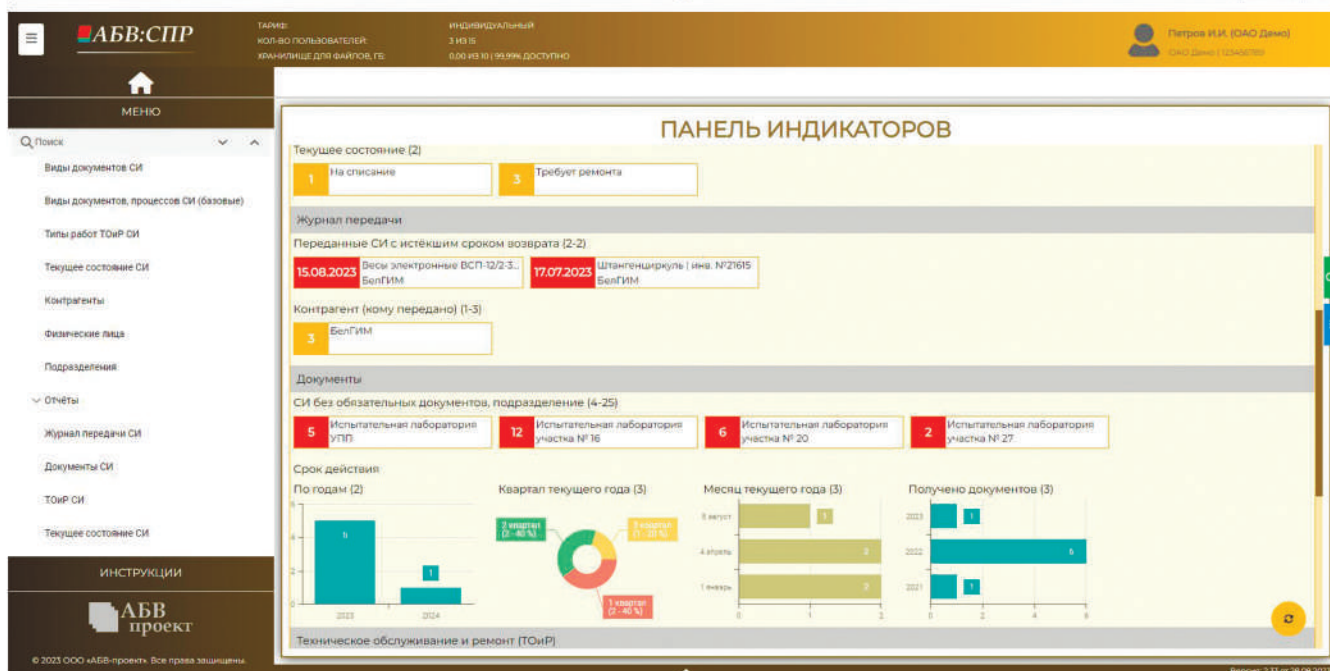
АБВ:СПР

ТАРИФ: ИНДИВИДУАЛЬНЫЙ
КОЛ-ВО ПОЛЬЗОВАТЕЛЕЙ: 3 ИЗ 15
ХРАНИЛИЩЕ ДЛЯ ФАЙЛОВ, ГБ: 0,00 ИЗ 10 | 99,99% ДОСТУПНО

Петров И.И. (ОАО Демо)
ОАО Демо | 1234567890

МЕНЮ

Поиск

Виды документов СИ
Виды документов, процессов СИ (базовые)
Типы работ ТОиР СИ
Текущее состояние СИ
Контрагенты
Физические лица
Подразделения
Отчёты
Журнал передачи СИ
Документы СИ
ТОиР СИ
Текущее состояние СИ

ИНСТРУКЦИИ

АБВ проект

© 2023 ООО «АБВ-проект». Все права защищены.

ПАНЕЛЬ ИНДИКАТОРОВ

Текущее состояние (2)

1 На списание
3 Требует ремонта

Журнал передачи

Переданные СИ с истёкшим сроком возврата (2-2)

15.08.2023 Весы электронные ВСП-12/2-3... БелГИМ
17.07.2023 Штангенциркуль | инв. №21615 БелГИМ

Контрагент (кому передано) (1-3)

3 БелГИМ

Документы

СИ без обязательных документов, подразделение (4-25)

5 Испытательная лаборатория УПП
12 Испытательная лаборатория участка № 16
6 Испытательная лаборатория участка № 20
2 Испытательная лаборатория участка № 27

Срок действия

По годам (2)
6
4
2
0
2023 2024
1

Квартал текущего года (3)
3 квартал (2 - 40 %)
2 квартал (1 - 20 %)
1 квартал (2 - 40 %)

Месяц текущего года (3)
8 август 1
4 апрель 2
1 январь 2
0 1 2

Получено документов (3)
2023 1
2022 6
2021 1
0 2 4 6

Техническое обслуживание и ремонт (ТОиР)